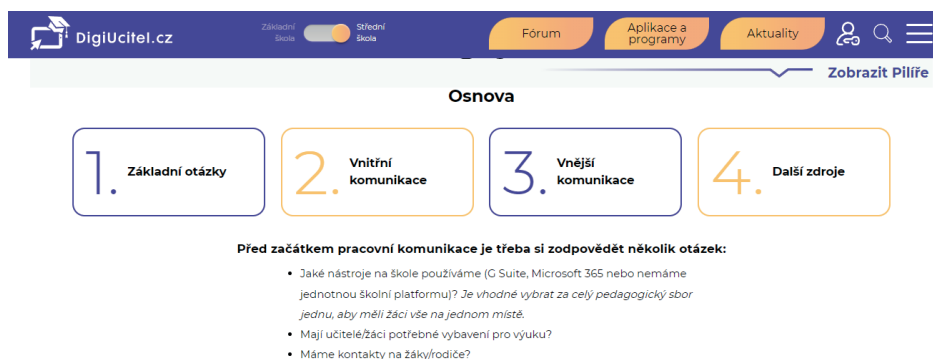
DigiUcitel.cz

Základní škola

Střední škola

Fórum

Aplikace a programy

Aktuality

Zobrazit Pilíře

Osnova

1. Základní otázky

2. Vnitřní komunikace

3. Vnější komunikace

4. Další zdroje

Před začátkem pracovní komunikace je třeba si zodpovědět několik otázek:

- Jaké nástroje na škole používáme (G Suite, Microsoft 365 nebo nemáme jednotnou školní platformu)? *Je vhodné vybrat za celý pedagogický sbor jednu, aby měli žáci vše na jednom místě.*
- Mají učitelé/žáci potřebné vybavení pro výuku?
- Máme kontakty na žáky/rodiče?